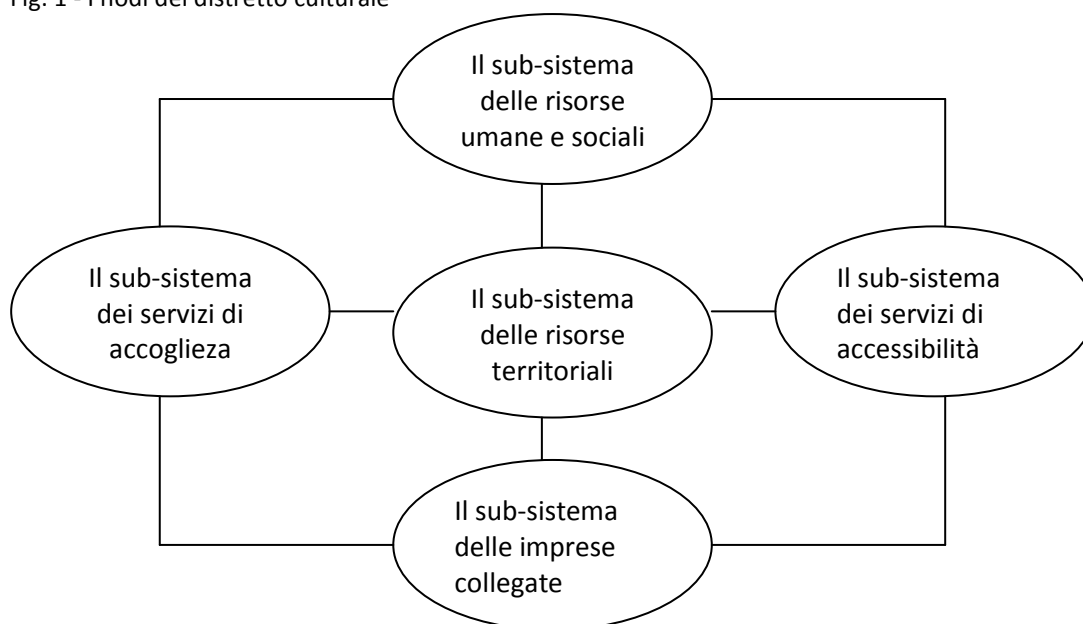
Fig. 1 - I nodi del distretto culturale

Il sub-sistema delle risorse umane e sociali

Il sub-sistema dei servizi di accoglieza

Il sub-sistema delle risorse territoriali

Il sub-sistema dei servizi di accessibilità

Il sub-sistema delle imprese collegate